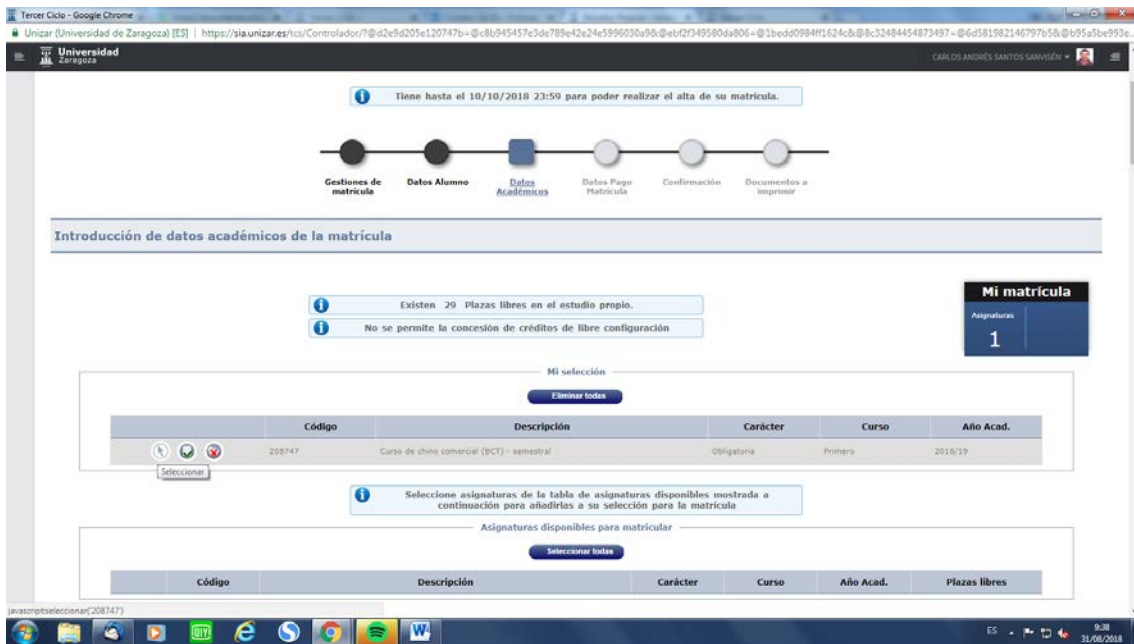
Tercer Ciclo - Google Chrome

Unizar (Universidad de Zaragoza) [ES] | https://sia.unizar.es/tcs/Controlador/?@d2e9d205e120747b=@c8b945457e3de789e42e24e5996030a9&@ebf2f349580da806=@1bedd0984ff1624c&@8c32484454873497=@6d581982146797b5&@b95a5be993e...

Universidad Zaragoza

CARLOS ANDRÉS SANTOS SANVISÉN

Tiene hasta el 10/10/2018 23:59 para poder realizar el alta de su matrícula.

Gestiones de matrícula
Datos Alumno
Datos Académicos
Datos Pago Matrícula
Confirmación
Documentos a imprimir

Introducción de datos académicos de la matrícula

Existen 29 Plazas libres en el estudio propio.

No se permite la concesión de créditos de libre configuración

Mi matrícula
Asignaturas
1

Mi selección

Eliminar todas

| | Código | Descripción | Carácter | Curso | Año Acad. |
|---|---|---|---|---|---|
| | 208747 | Curso de chino comercial (BCT) - semestral | Obligatoria | Primero | 2018/19 |

Seleccionar

Seleccione asignaturas de la tabla de asignaturas disponibles mostrada a continuación para añadirlas a su selección para la matrícula

Asignaturas disponibles para matricular

Seleccionar todas

| | Código | Descripción | Carácter | Curso | Año Acad. | Plazas libres |
|---|---|---|---|---|---|---|

javascript:seleccionar('208747')

ES 9:38 31/08/2018